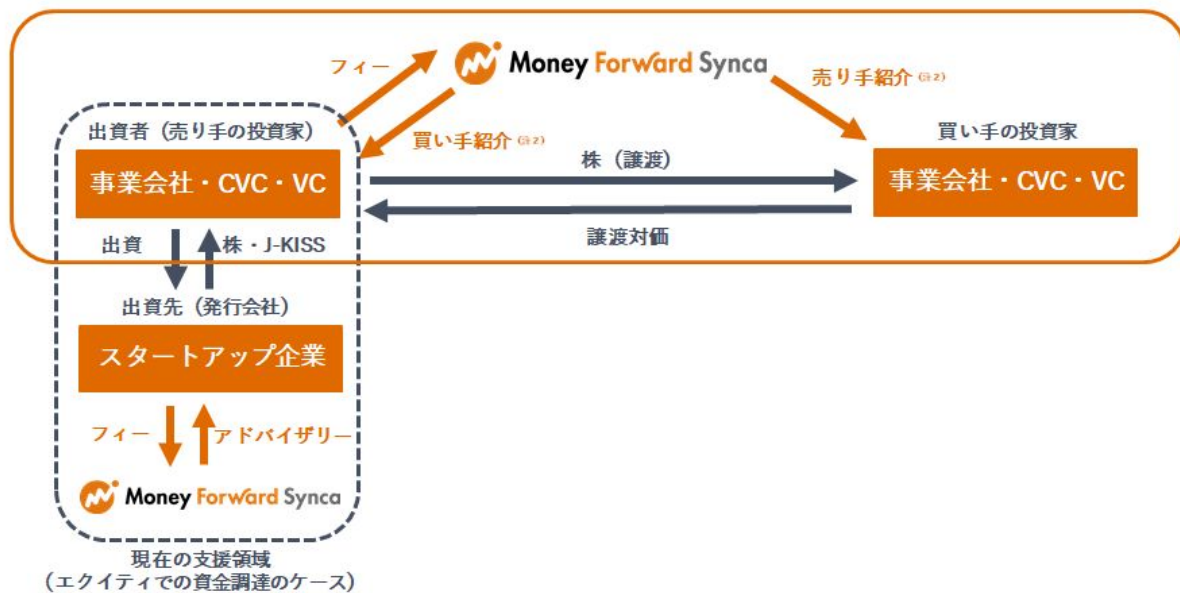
フィー

Money Forward Synca

売り手紹介 (注2)

出資者（売り手の投資家）

買い手紹介 (注2)

買い手の投資家

事業会社・CVC・VC

株（譲渡）

事業会社・CVC・VC

譲渡対価

出資

株・J-KISS

出資先（発行会社）

スタートアップ企業

フィー

アドバイザリー

Money Forward Synca

現在の支援領域
（エクイティでの資金調達のケース）